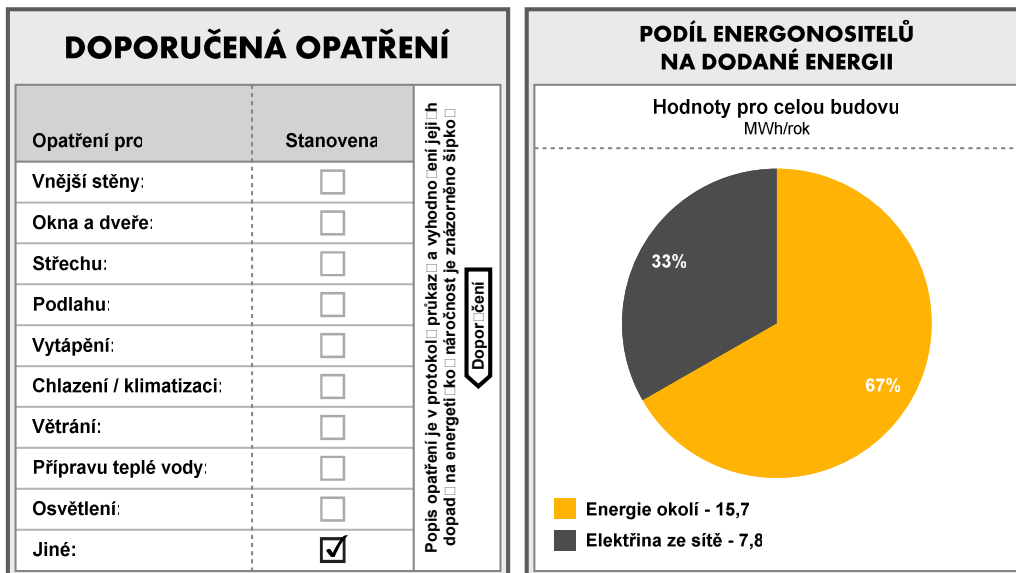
DOPORUČENÁ OPATŘENÍ

| Opatření pro | Stanovena |
|---|---|
| Vnější stěny: | ☐ |
| Okna a dveře: | ☐ |
| Střechu: | ☐ |
| Podlahu: | ☐ |
| Vytápění: | ☐ |
| Chlazení / klimatizaci: | ☐ |
| Větrání: | ☐ |
| Přípravu teplé vody: | ☐ |
| Osvětlení: | ☐ |
| Jiné: | ☑ |

Popis opatření je v protokol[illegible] průkaz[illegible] a vyhodno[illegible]ení jej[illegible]ch dopad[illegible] na energeti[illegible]ko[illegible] náročnost je znázorněno šipko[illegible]

Dopor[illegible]čení

PODÍL ENERGONOSITELŮ NA DODANÉ ENERGII

Hodnoty pro celou budovu
MWh/rok

33%
67%

Energie okolí - 15,7
Elektřina ze sítě - 7,8